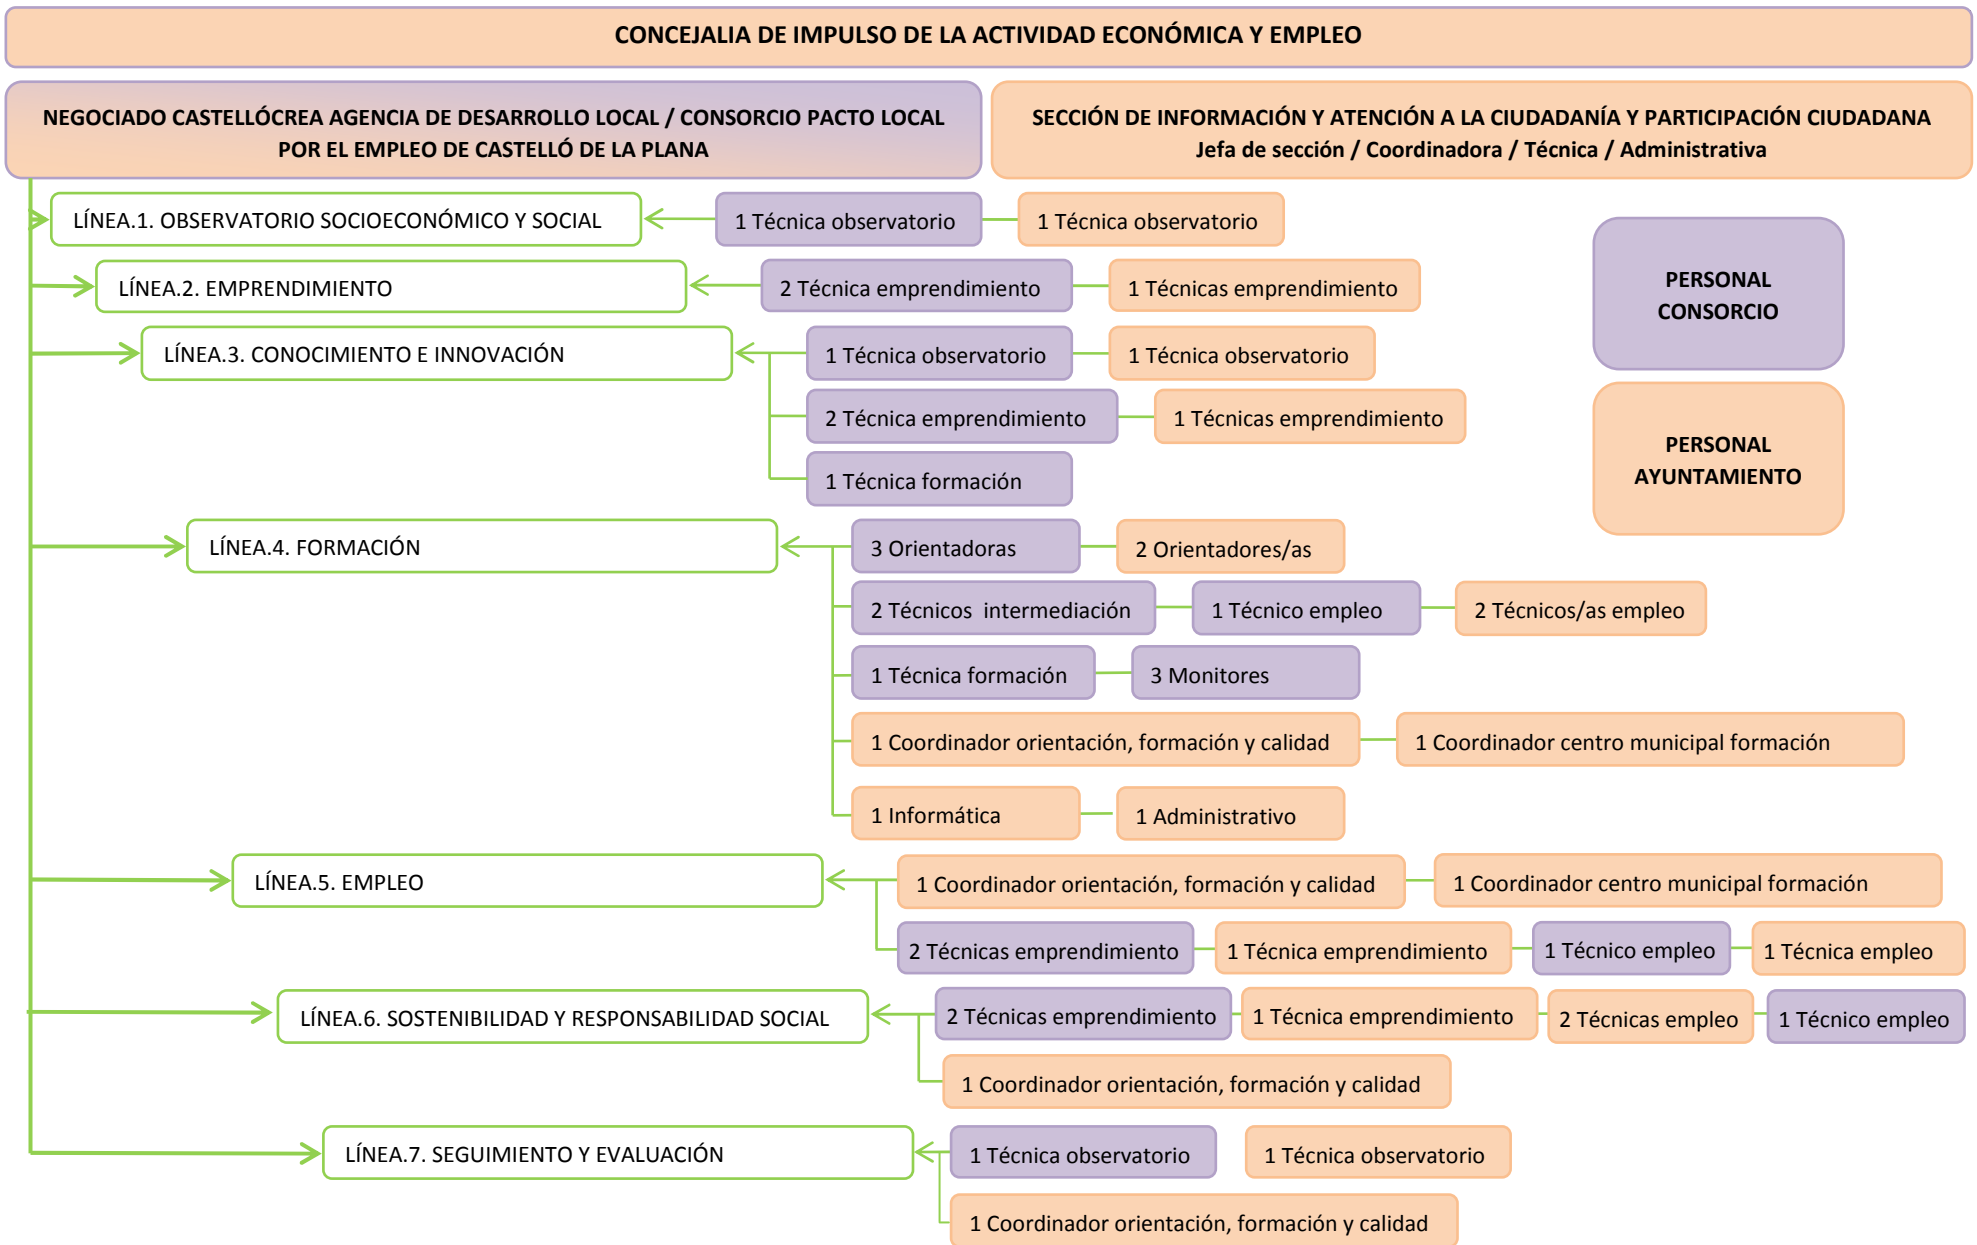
CONCEJALIA DE IMPULSO DE LA ACTIVIDAD ECONÓMICA Y EMPLEO

NEGOCIADO CASTELLÓCREA AGENCIA DE DESARROLLO LOCAL / CONSORCIO PACTO LOCAL POR EL EMPLEO DE CASTELLÓ DE LA PLANA

SECCIÓN DE INFORMACIÓN Y ATENCIÓN A LA CIUDADANÍA Y PARTICIPACIÓN CIUDADANA
Jefa de sección / Coordinadora / Técnica / Administrativa

LÍNEA.1. OBSERVATORIO SOCIOECONÓMICO Y SOCIAL
1 Técnica observatorio
1 Técnica observatorio

PERSONAL CONSORCIO

LÍNEA.2. EMPRENDIMIENTO
2 Técnica emprendimiento
1 Técnicas emprendimiento

LÍNEA.3. CONOCIMIENTO E INNOVACIÓN
1 Técnica observatorio
1 Técnica observatorio
2 Técnica emprendimiento
1 Técnicas emprendimiento
1 Técnica formación

PERSONAL AYUNTAMIENTO

LÍNEA.4. FORMACIÓN
3 Orientadoras
2 Orientadores/as
2 Técnicos intermediación
1 Técnico empleo
2 Técnicos/as empleo
1 Técnica formación
3 Monitores
1 Coordinador orientación, formación y calidad
1 Coordinador centro municipal formación
1 Informática
1 Administrativo

LÍNEA.5. EMPLEO
1 Coordinador orientación, formación y calidad
1 Coordinador centro municipal formación
2 Técnicas emprendimiento
1 Técnica emprendimiento
1 Técnico empleo
1 Técnica empleo

LÍNEA.6. SOSTENIBILIDAD Y RESPONSABILIDAD SOCIAL
2 Técnicas emprendimiento
1 Técnica emprendimiento
2 Técnicas empleo
1 Técnico empleo
1 Coordinador orientación, formación y calidad

LÍNEA.7. SEGUIMIENTO Y EVALUACIÓN
1 Técnica observatorio
1 Técnica observatorio
1 Coordinador orientación, formación y calidad